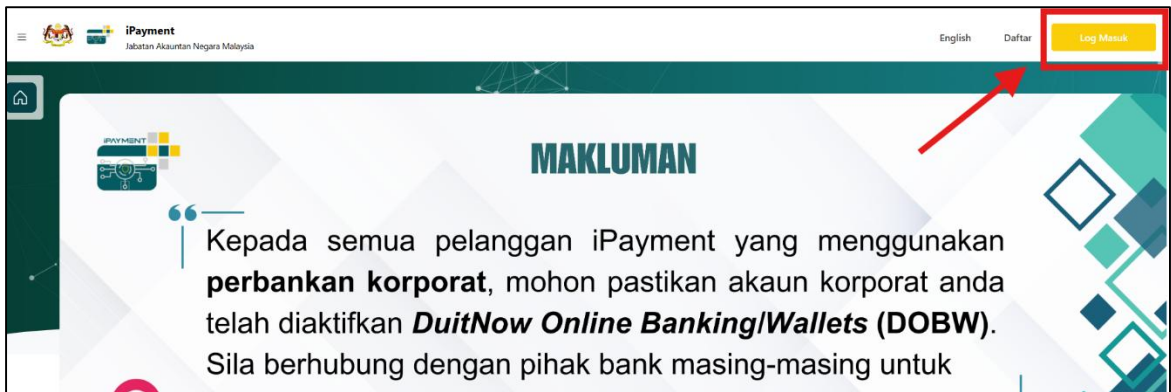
iPayment
Jabatan Akauntan Negara Malaysia

English Daftar Log Masuk

iPAYMENT

MAKLUMAN

“

Kepada semua pelanggan iPayment yang menggunakan **perbankan korporat**, mohon pastikan akaun korporat anda telah diaktifkan ***DuitNow Online Banking/Wallets*** **(DOBW)**. Sila berhubung dengan pihak bank masing-masing untuk